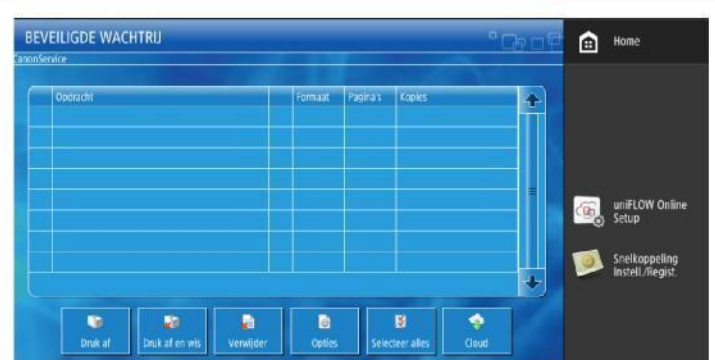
BEVEILIGDE WACHTRIJ

CanonService

| | Opdracht | | Formaat | Pagina's | Kopies |
|---|---|---|---|---|---|
| | | | | | |

Druk af
Druk af en wis
Verwijder
Opties
Selecteer alles
Cloud

Home

uniFLOW Online Setup

Snelkoppeling Instell./Regist.